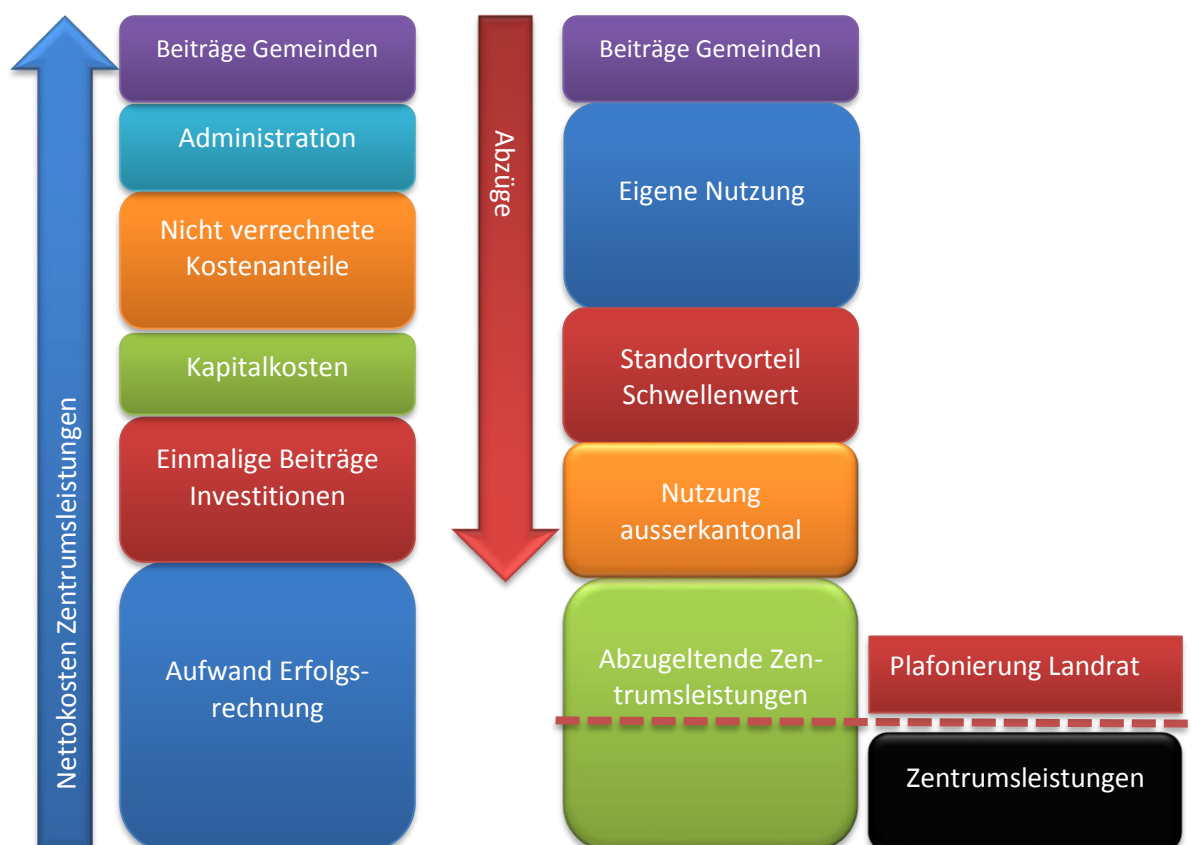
Nettokosten Zentrumsleistungen

Beiträge Gemeinden

Administration

Nicht verrechnete Kostenanteile

Kapitalkosten

Einmalige Beiträge Investitionen

Aufwand Erfolgsrechnung

Abzüge

Beiträge Gemeinden

Eigene Nutzung

Standortvorteil Schwellenwert

Nutzung ausserkantonal

Abzugeltende Zentrumsleistungen

Plafonierung Landrat

Zentrumsleistungen